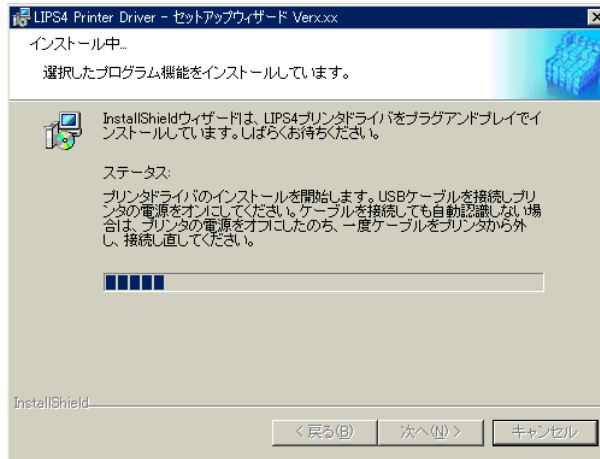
LIPS4 Printer Driver - セットアップウィザード Verx.xx

インストール中...

選択したプログラム機能をインストールしています。

InstallShieldウィザードは、LIPS4プリンタドライバをプラグアンドプレイでインストールしています。しばらくお待ちください。

ステータス:

プリンタドライバのインストールを開始します。USBケーブルを接続しプリンタの電源をオンにしてください。ケーブルを接続しても自動認識しない場合は、プリンタの電源をオフにしたのち、一度ケーブルをプリンタから外し、接続し直してください。

InstallShield

< 戻る(B)

次へ(N) >

キャンセル